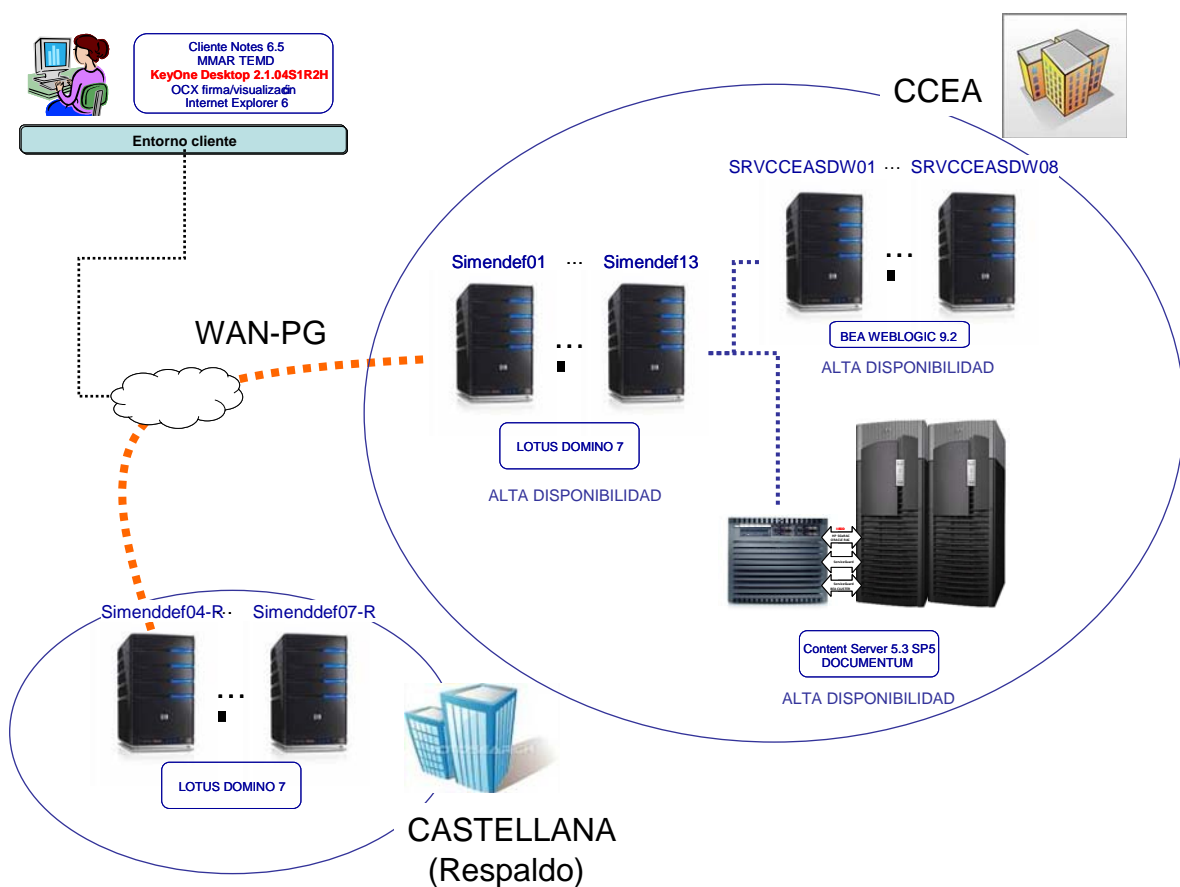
Cliente Notes 6.5
MMAR TEMD
KeyOne Desktop 2.1.04S1R2H
OCX firma/visualización
Internet Explorer 6

Entorno cliente

CCEA

SRVCCEASDW01 ··· SRVCCEASDW08

Simendef01 ··· Simendef13

WAN-PG

BEA WEBLOGIC 9.2

ALTA DISPONIBILIDAD

LOTUS DOMINO 7

ALTA DISPONIBILIDAD

Content Server 5.3 SP5
DOCUMENTUM

ALTA DISPONIBILIDAD

Simenddef04-R ··· Simenddef07-R

LOTUS DOMINO 7

CASTELLANA
(Respaldo)